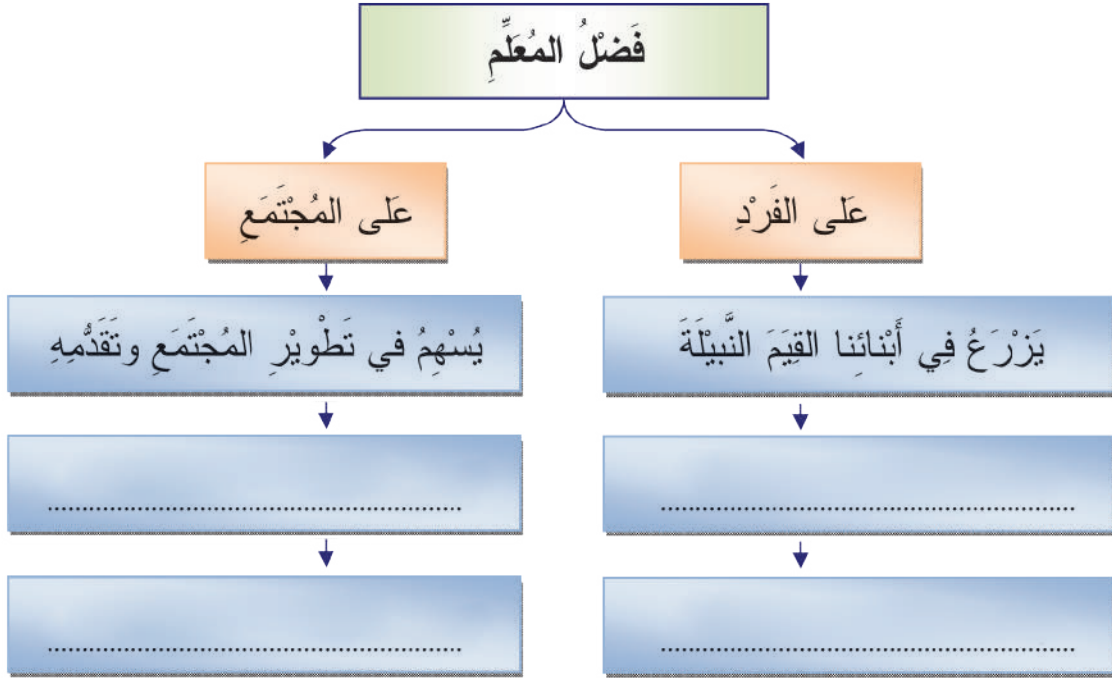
فَضْلُ المُعَلِّمِ

علَى الفَرْدِ

علَى المُجْتَمَعِ

يَزْرَعُ فِي أَبْنائِنا القِيَمَ النَّبيلَةَ

يُسْهِمُ في تَطْوِيْرِ المُجْتَمَعِ وتَقَدُّمِهِ

..............................................

..............................................

..............................................

..............................................